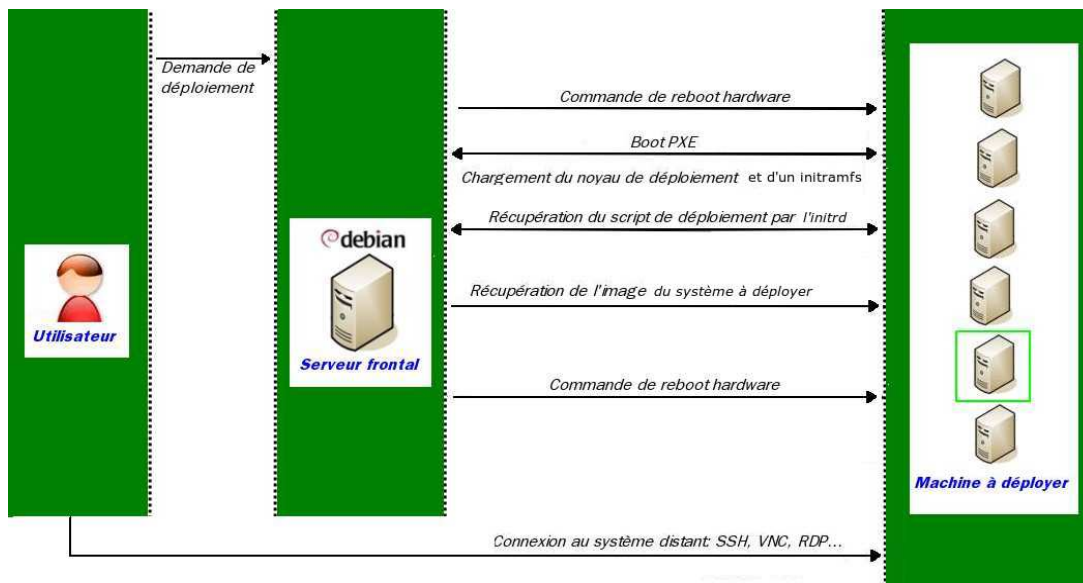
Demande de déploiement

Commande de reboot hardware

Boot PXE

Chargement du noyau de déploiement et d'un initramfs

Récupération du script de déploiement par l'initrd

debian

Utilisateur

Récupération de l'image du système à déployer

Serveur frontal

Commande de reboot hardware

Machine à déployer

Connexion au système distant: SSH, VNC, RDP...